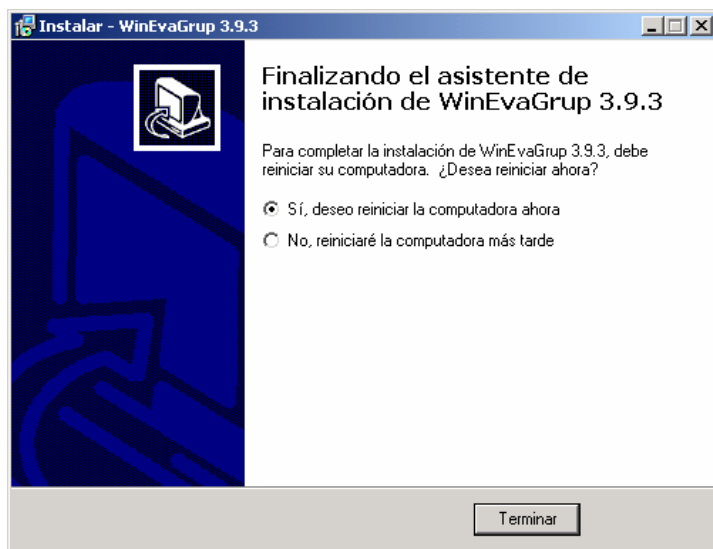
Instalar - WinEvaGrup 3.9.3

Finalizando el asistente de instalación de WinEvaGrup 3.9.3

Para completar la instalación de WinEvaGrup 3.9.3, debe reiniciar su computadora. ¿Desea reiniciar ahora?

Sí, deseo reiniciar la computadora ahora

No, reiniciaré la computadora más tarde

Terminar